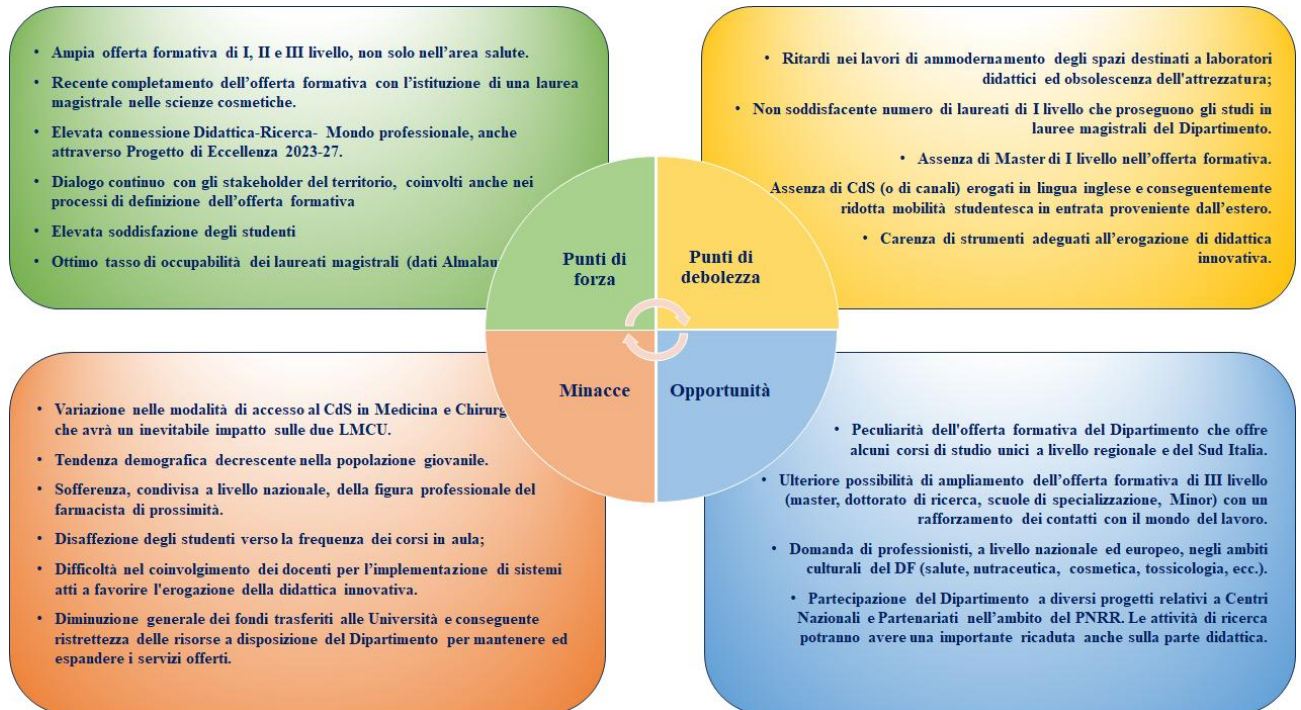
• Ampia offerta formativa di I, II e III livello, non solo nell'area salute.

• Recente completamento dell'offerta formativa con l'istituzione di una laurea magistrale nelle scienze cosmetiche.

• Elevata connessione Didattica-Ricerca- Mondo professionale, anche attraverso Progetto di Eccellenza 2023-27.

• Dialogo continuo con gli stakeholder del territorio, coinvolti anche nei processi di definizione dell'offerta formativa

• Elevata soddisfazione degli studenti

• Ottimo tasso di occupabilità dei laureati magistrali (dati Almalau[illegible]

• Ritardi nei lavori di ammodernamento degli spazi destinati a laboratori didattici ed obsolescenza dell'attrezzatura;

• Non soddisfacente numero di laureati di I livello che proseguono gli studi in lauree magistrali del Dipartimento.

• Assenza di Master di I livello nell'offerta formativa.

Assenza di CdS (o di canali) erogati in lingua inglese e conseguentemente ridotta mobilità studentesca in entrata proveniente dall'estero.

• Carenza di strumenti adeguati all'erogazione di didattica innovativa.

Punti di forza

Punti di debolezza

Minacce

Opportunità

• Variazione nelle modalità di accesso al CdS in Medicina e Chirurg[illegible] che avrà un inevitabile impatto sulle due LMCU.

• Tendenza demografica decrescente nella popolazione giovanile.

• Sofferenza, condivisa a livello nazionale, della figura professionale del farmacista di prossimità.

• Disaffezione degli studenti verso la frequenza dei corsi in aula;

• Difficoltà nel coinvolgimento dei docenti per l'implementazione di sistemi atti a favorire l'erogazione della didattica innovativa.

• Diminuzione generale dei fondi trasferiti alle Università e conseguente ristrettezza delle risorse a disposizione del Dipartimento per mantenere ed espandere i servizi offerti.

• Peculiarità dell'offerta formativa del Dipartimento che offre alcuni corsi di studio unici a livello regionale e del Sud Italia.

• Ulteriore possibilità di ampliamento dell'offerta formativa di III livello (master, dottorato di ricerca, scuole di specializzazione, Minor) con un rafforzamento dei contatti con il mondo del lavoro.

• Domanda di professionisti, a livello nazionale ed europeo, negli ambiti culturali del DF (salute, nutraceutica, cosmetica, tossicologia, ecc.).

• Partecipazione del Dipartimento a diversi progetti relativi a Centri Nazionali e Partenariati nell'ambito del PNRR. Le attività di ricerca potranno avere una importante ricaduta anche sulla parte didattica.